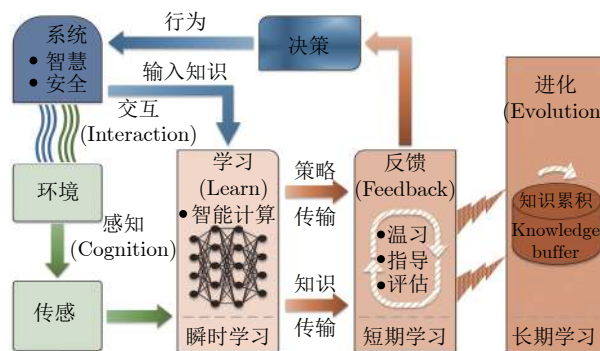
系统
• 智慧
• 安全

行为

决策

输入知识

交互
(Interaction)

环境

感知
(Cognition)

传感

学习
(Learn)
• 智能计算

瞬时学习

策略
传输

知识
传输

反馈
(Feedback)
• 温习
• 指导
• 评估

短期学习

进化
(Evolution)

知识累积
Knowledge
buffer

长期学习